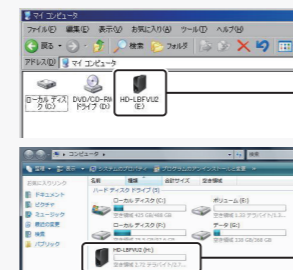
マイ コンピュータ
ファイル(F) 編集(E) 表示(V) お気に入り(A) ツール(T) ヘルプ(H)
戻る 検索 フォルダ
アドレス(D) マイ コンピュータ
ローカル ディスク (C:)
DVD/CD-RW ドライブ (D:)
HD-LBFVU2 (E:)

コンピュータ
整理 表示 システムのプロパティ プログラムのアンインストールと変更
お気に入りリンク
ドキュメント
ピクチャ
ミュージック
最近の変更
検索
パブリック
名前 種類 合計サイズ 空き領域
ハード ディスク ドライブ (5)
ローカル ディスク (C:)
空き領域 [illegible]
ボリューム (E:)
空き領域 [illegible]
ローカル ディスク (D:)
空き領域 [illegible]
データ (G:)
空き領域 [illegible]
HD-LBFVU2 (F:)
空き領域 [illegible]